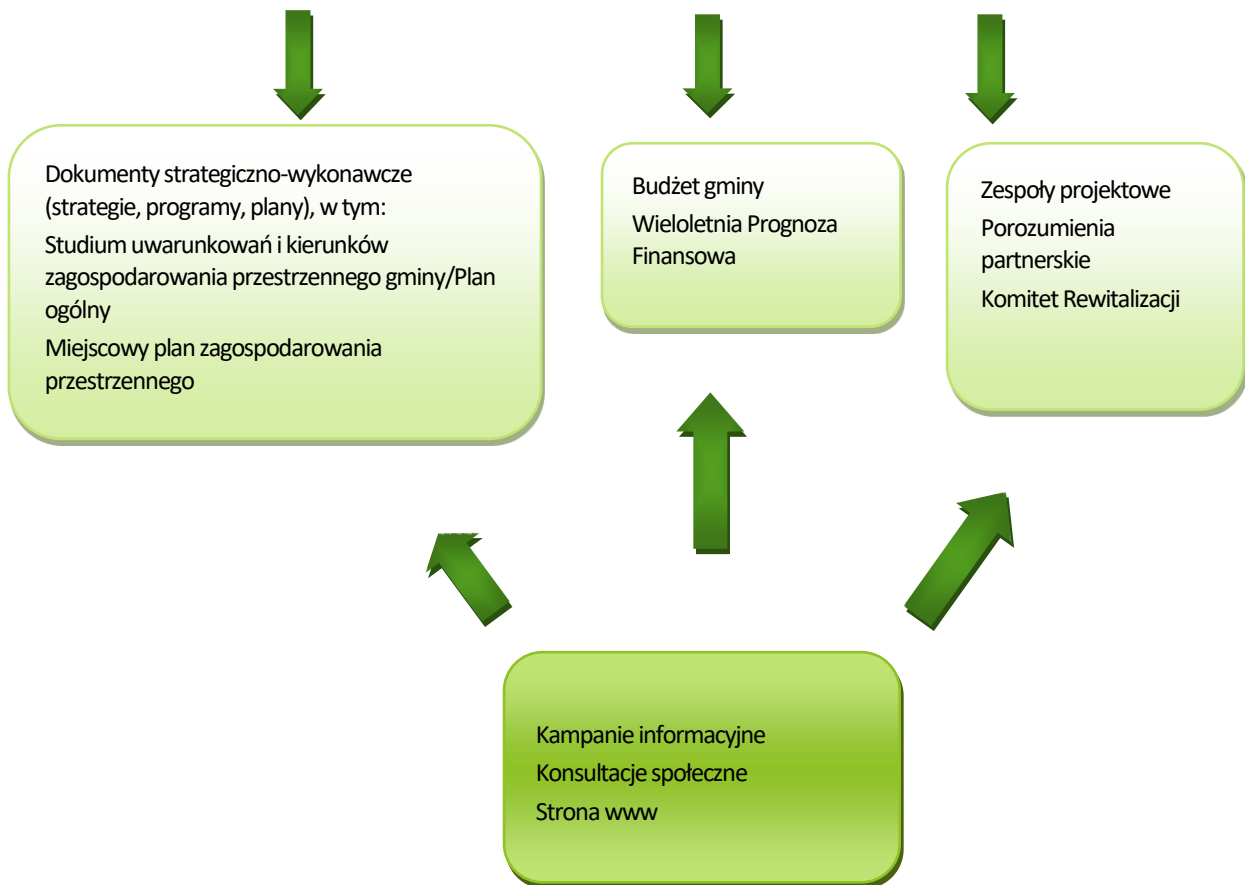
Dokumenty strategiczno-wykonawcze (strategie, programy, plany), w tym:

Studium uwarunkowań i kierunków zagospodarowania przestrzennego gminy/Plan ogólny

Miejscowy plan zagospodarowania przestrzennego

Budżet gminy

Wieloletnia Prognoza Finansowa

Zespoły projektowe

Porozumienia partnerskie

Komitet Rewitalizacji

Kampanie informacyjne

Konsultacje społeczne

Strona www